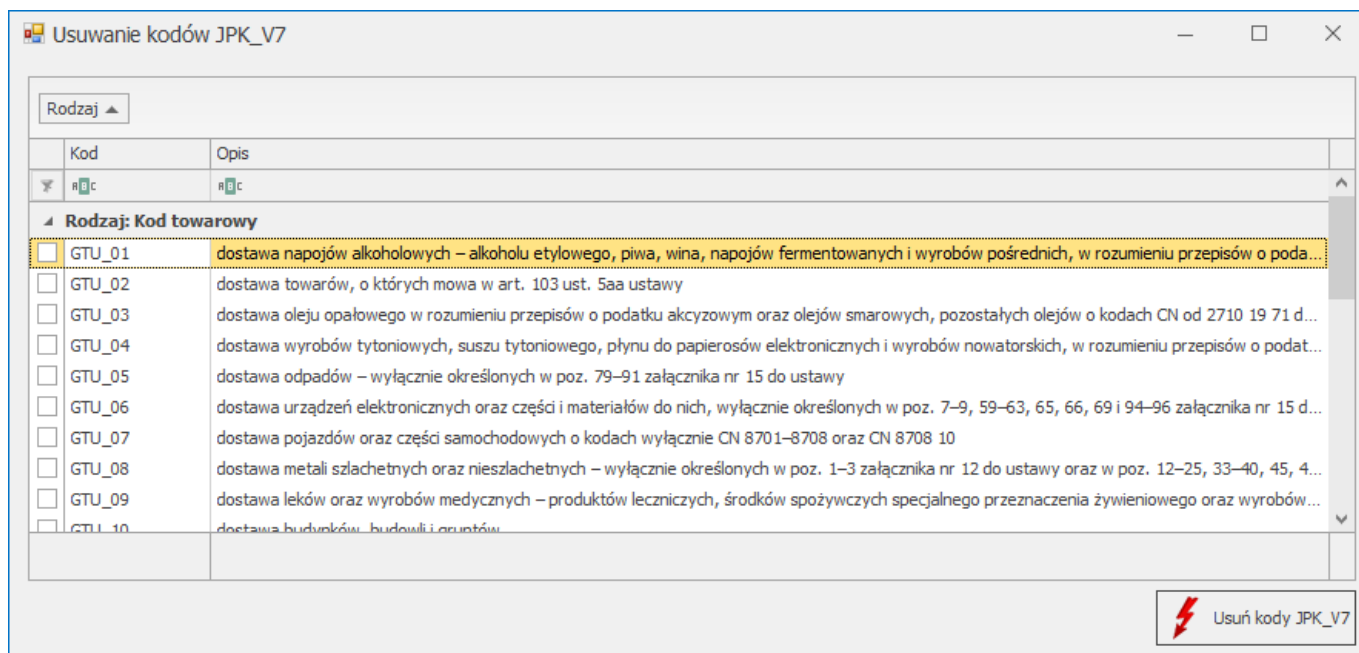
Usuwanie kodów JPK_V7

Rodzaj

| | Kod | Opis |
|---|---|---|
| | ABC | ABC |

Rodzaj: Kod towarowy

| | Kod | Opis |
|---|---|---|
| | GTU_01 | dostawa napojów alkoholowych – alkoholu etylowego, piwa, wina, napojów fermentowanych i wyrobów pośrednich, w rozumieniu przepisów o poda… |
| | GTU_02 | dostawa towarów, o których mowa w art. 103 ust. 5aa ustawy |
| | GTU_03 | dostawa oleju opałowego w rozumieniu przepisów o podatku akcyzowym oraz olejów smarowych, pozostałych olejów o kodach CN od 2710 19 71 d… |
| | GTU_04 | dostawa wyrobów tytoniowych, suszu tytoniowego, płynu do papierosów elektronicznych i wyrobów nowatorskich, w rozumieniu przepisów o podat… |
| | GTU_05 | dostawa odpadów – wyłącznie określonych w poz. 79–91 załącznika nr 15 do ustawy |
| | GTU_06 | dostawa urządzeń elektronicznych oraz części i materiałów do nich, wyłącznie określonych w poz. 7–9, 59–63, 65, 66, 69 i 94–96 załącznika nr 15 d… |
| | GTU_07 | dostawa pojazdów oraz części samochodowych o kodach wyłącznie CN 8701–8708 oraz CN 8708 10 |
| | GTU_08 | dostawa metali szlachetnych oraz nieszlachetnych – wyłącznie określonych w poz. 1–3 załącznika nr 12 do ustawy oraz w poz. 12–25, 33–40, 45, 4… |
| | GTU_09 | dostawa leków oraz wyrobów medycznych – produktów leczniczych, środków spożywczych specjalnego przeznaczenia żywieniowego oraz wyrobów… |
| | GTU_10 | dostawa budynków, budowli i gruntów |

Usuń kody JPK_V7